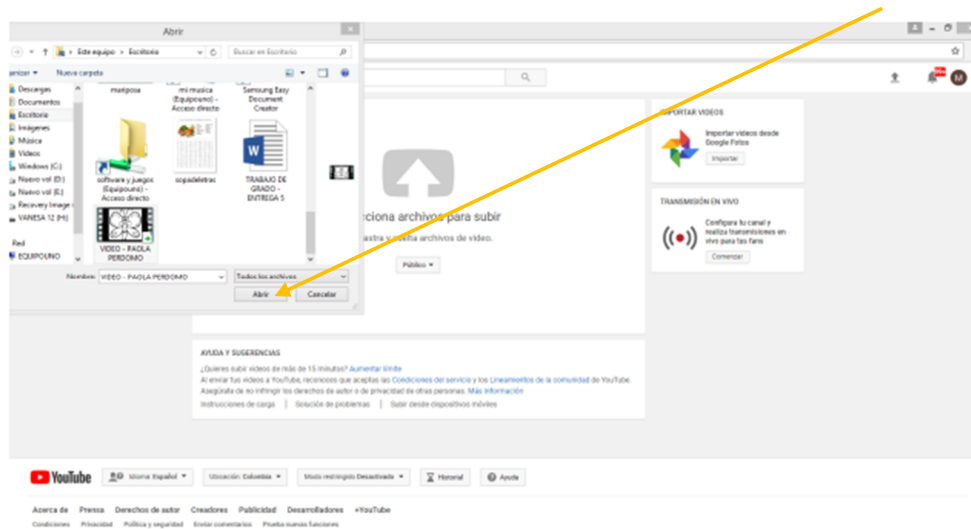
Abrir

Este equipo > Escritorio

Buscar en Escritorio

Organizar ▾ Nueva carpeta

Descargas
Documentos
Escritorio
Imágenes
Música
Videos
Windows (C:)
Nuevo vol (D:)
Nuevo vol (E:)
Recovery Image
VANESA 12 (H:)

Red
EQUIPOUNO

mariposa

mi musica (Equipouno) - Acceso directo

Samsung Easy Document Creator

software y juegos (Equipouno) - Acceso directo

sopadeletras

TRABAJO DE GRADO - ENTREGA 5

VIDEO - PAOLA PERDOMO

Nombre: VIDEO - PAOLA PERDOMO

Todos los archivos

Abrir

Cancelar

M

ciona archivos para subir

astra y suelta archivos de video.

Público ▾

IMPORTAR VIDEOS

Importar videos desde Google Fotos

Importar

TRANSMISIÓN EN VIVO

Configura tu canal y realiza transmisiones en vivo para tus fans

Comenzar

AYUDA Y SUGERENCIAS

¿Quieres subir videos de más de 15 minutos? Aumentar límite

Al enviar tus videos a YouTube, reconoces que aceptas las Condiciones del servicio y los Lineamientos de la comunidad de YouTube.
Asegúrate de no infringir los derechos de autor o de privacidad de otras personas. Más información

Instrucciones de carga | Solución de problemas | Subir desde dispositivos móviles

YouTube

Idioma: Español ▾

Ubicación: Colombia ▾

Modo restringido: Desactivado ▾

Historial

Ayuda

Acerca de   Prensa   Derechos de autor   Creadores   Publicidad   Desarrolladores   +YouTube

Condiciones   Privacidad   Política y seguridad   Enviar comentarios   Prueba nuevas funciones